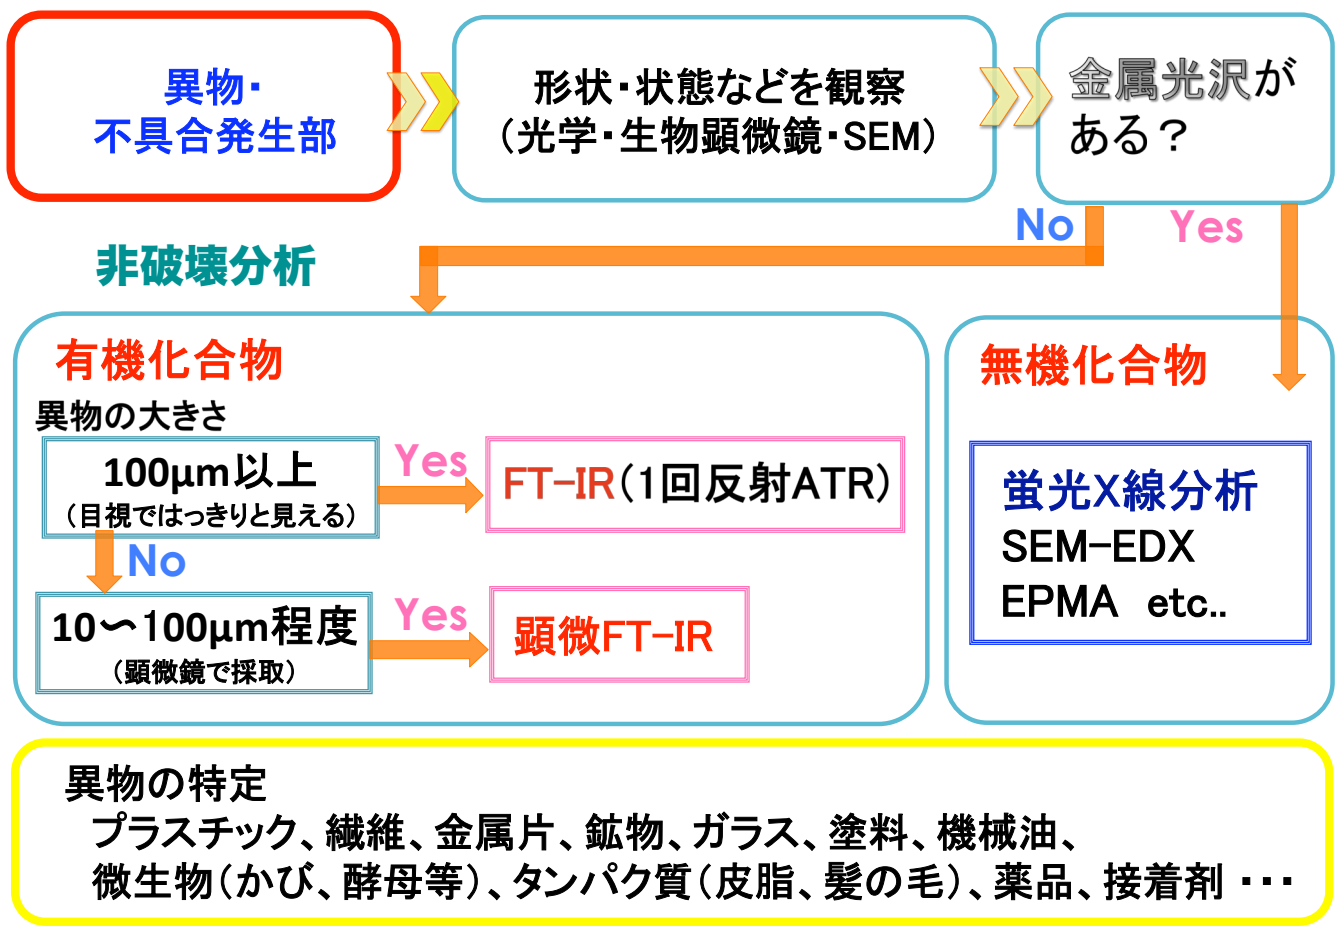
異物・
不具合発生部

形状・状態などを観察
（光学・生物顕微鏡・SEM）

金属光沢がある？

No

Yes

非破壊分析

有機化合物

異物の大きさ

100μm以上
（目視ではっきりと見える）

Yes

FT-IR（1回反射ATR）

No

10〜100μm程度
（顕微鏡で採取）

Yes

顕微FT-IR

無機化合物

蛍光X線分析
SEM-EDX
EPMA　etc..

異物の特定
プラスチック、繊維、金属片、鉱物、ガラス、塗料、機械油、
微生物（かび、酵母等）、タンパク質（皮脂、髪の毛）、薬品、接着剤 ・・・